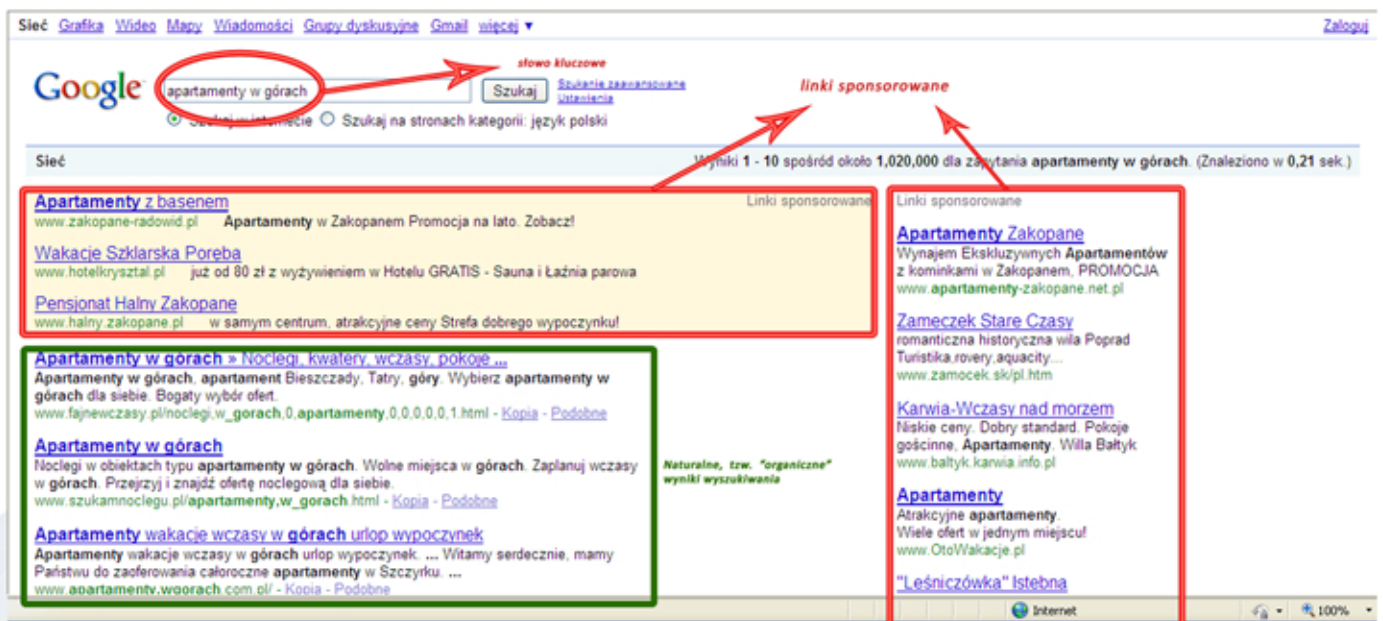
Sieć Grafika Wideo Mapy Wiadomości Grupy dyskusyjne Gmail więcej ▼ Zaloguj

Google

apartamenty w górach Szukaj Szukanie zaawansowane Ustawienia

słowo kluczowe

linki sponsorowane

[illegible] Szukaj na stronach kategorii: język polski

Sieć Wyniki 1 - 10 spośród około 1,020,000 dla zapytania apartamenty w górach. (Znaleziono w 0,21 sek.)

Linki sponsorowane

Apartamenty z basenem
www.zakopane-radowid.pl Apartamenty w Zakopanem Promocja na lato. Zobacz!

Wakacje Szklarska Poręba
www.hotelkrysztal.pl już od 80 zł z wyżywieniem w Hotelu GRATIS - Sauna i Łaźnia parowa

Pensjonat Halny Zakopane
www.halny.zakopane.pl w samym centrum, atrakcyjne ceny Strefa dobrego wypoczynku!

Apartamenty w górach » Noclegi, kwatery, wczasy, pokoje ...
Apartamenty w górach, apartament Bieszczady, Tatry, góry. Wybierz apartamenty w górach dla siebie. Bogaty wybór ofert.
www.fajnewczasy.pl/noclegi,w_gorach,0,apartamenty,0,0,0,0,0,1.html - Kopia - Podobne

Apartamenty w górach
Noclegi w obiektach typu apartamenty w górach. Wolne miejsca w górach. Zaplanuj wczasy w górach. Przejrzyj i znajdź ofertę noclegową dla siebie.
www.szukamnoclegu.pl/apartamenty,w_gorach.html - Kopia - Podobne

Naturalne, tzw. "organiczne" wyniki wyszukiwania

Apartamenty wakacje wczasy w górach urlop wypoczynek
Apartamenty wakacje wczasy w górach urlop wypoczynek. ... Witamy serdecznie, mamy Państwu do zaoferowania całoroczne apartamenty w Szczyrku. ...
www.apartamenty.wgorach.com.pl/ - Kopia - Podobne

Linki sponsorowane

Apartamenty Zakopane
Wynajem Ekskluzywnych Apartamentów z kominkami w Zakopanem, PROMOCJA
www.apartamenty-zakopane.net.pl

Zameczek Stare Czasy
romantyczna historyczna wila Poprad Turistika,rovery,aquacity...
www.zamocek.sk/pl.htm

Karwia-Wczasy nad morzem
Niskie ceny. Dobry standard. Pokoje gościnne, Apartamenty. Willa Bałtyk
www.baltyk.karwia.info.pl

Apartamenty
Atrakcyjne apartamenty. Wiele ofert w jednym miejscu!
www.OtoWakacje.pl

"Leśniczówka" Istebna

Internet 100%